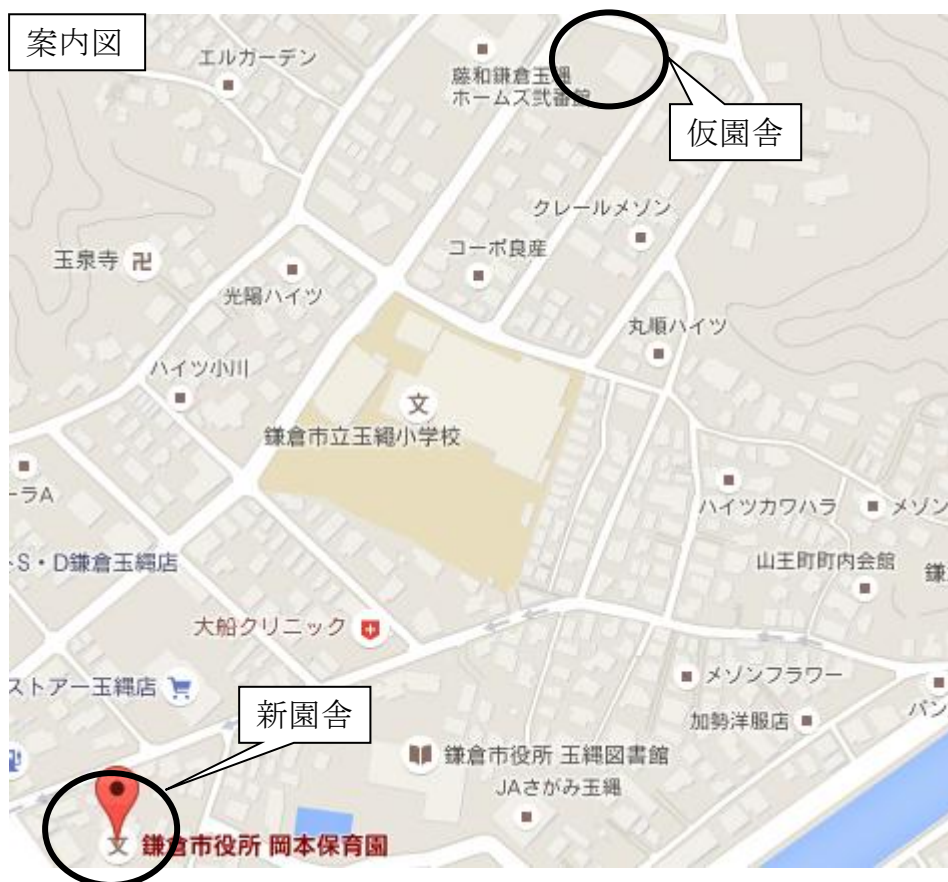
案内図

エルカーデン

藤和鎌倉玉縄ホームズ弐番館

仮園舎

クレールメゾン

コーポ良座

玉泉寺 卍

光陽ハイツ

丸順ハイツ

ハイツ小川

文

鎌倉市立玉縄小学校

ーラA

ハイツカワハラ

メゾン

S・D鎌倉玉縄店

山王町町内会館

鎌

大船クリニック

ストアー玉縄店

メゾンフラワー

新園舎

加勢洋服店

パン

鎌倉市役所 玉縄図書館

JAさがみ玉縄

文 鎌倉市役所 岡本保育園